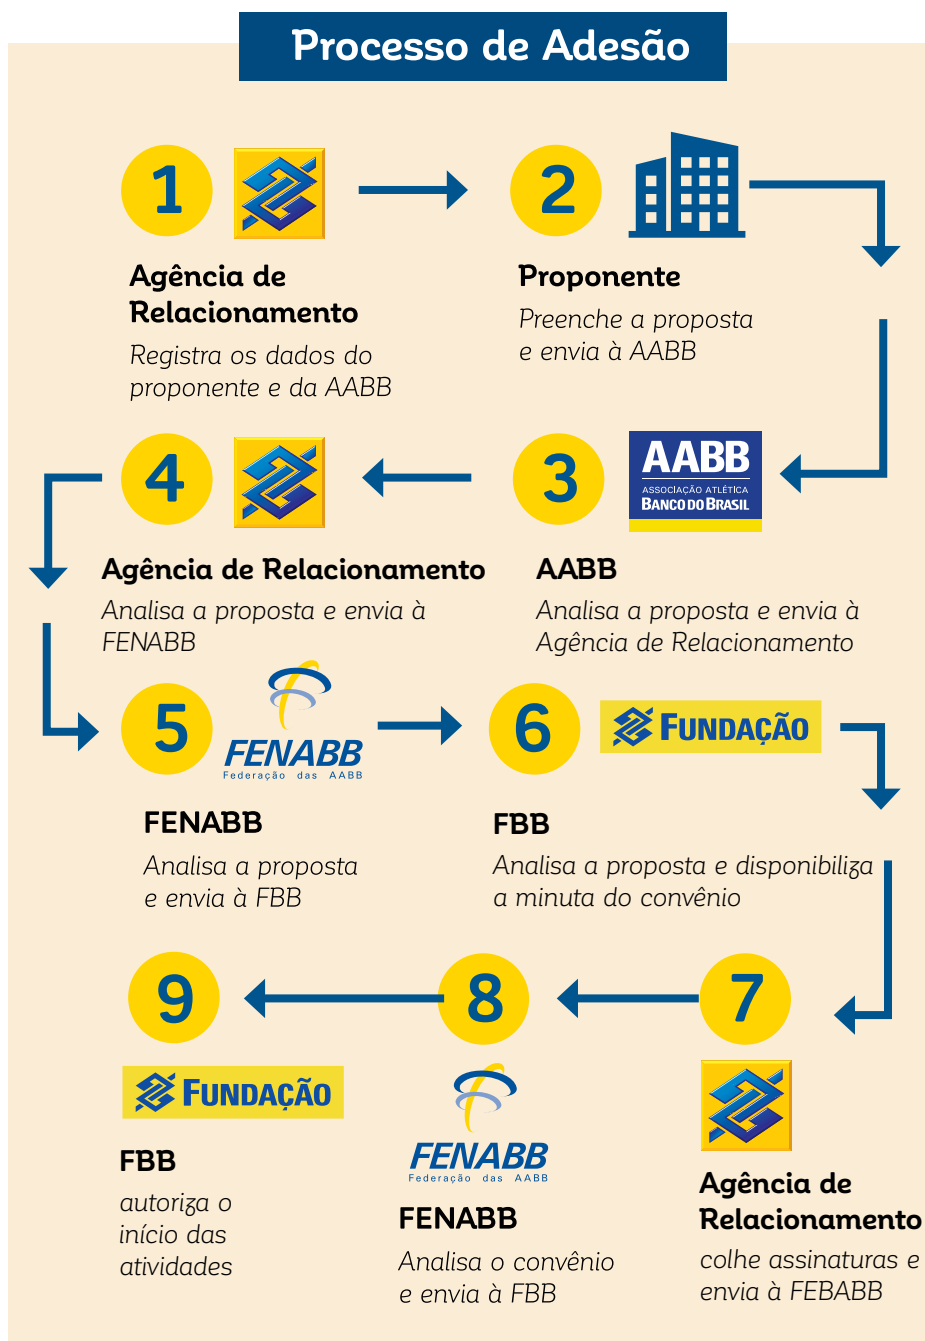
Processo de Adesão

1

Agência de Relacionamento

Registra os dados do proponente e da AABB

2

Proponente

Preenche a proposta e envia à AABB

4

Agência de Relacionamento

Analisa a proposta e envia à FENABB

3

AABB
ASSOCIAÇÃO ATLÉTICA
BANCO DO BRASIL

AABB

Analisa a proposta e envia à Agência de Relacionamento

5

FENABB
Federação das AABB

FENABB

Analisa a proposta e envia à FBB

6

FUNDAÇÃO

FBB

Analisa a proposta e disponibiliza a minuta do convênio

9

FUNDAÇÃO

FBB

autoriza o início das atividades

8

FENABB
Federação das AABB

FENABB

Analisa o convênio e envia à FBB

7

Agência de Relacionamento

colhe assinaturas e envia à FEBABB